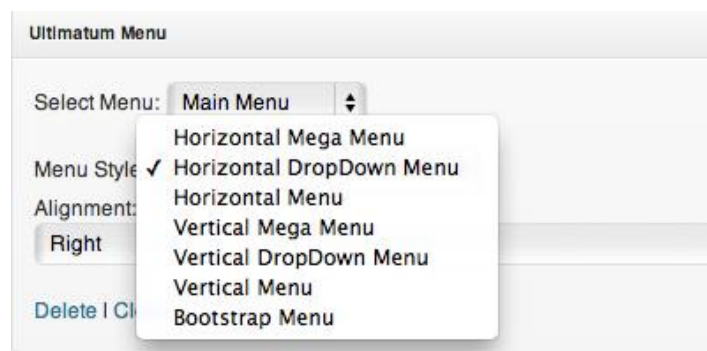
Ultimatum Menu

Select Menu: Main Menu

Menu Style ✓ Horizontal DropDown Menu

Horizontal Mega Menu
Horizontal DropDown Menu
Horizontal Menu
Vertical Mega Menu
Vertical DropDown Menu
Vertical Menu
Bootstrap Menu

Alignment:
Right

Delete | Cl